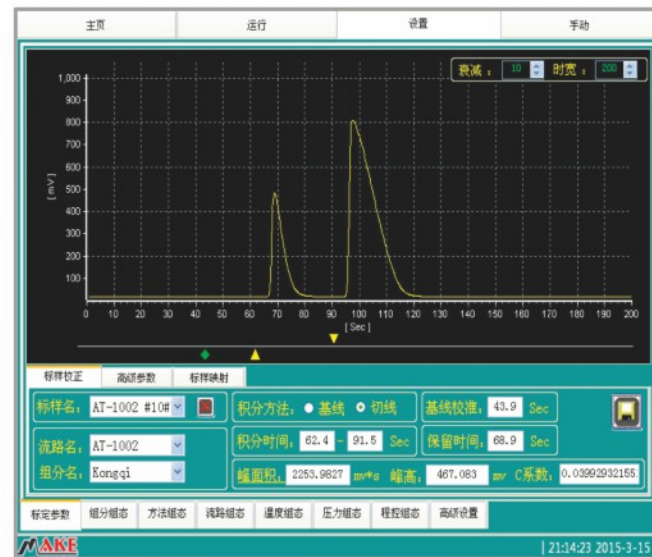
主页 | 运行 | 设置 | 手动

衰减： 10 时宽： 200

1,000
900
800
700
600
500
400
300
200
100

[ mV ]

0 10 20 30 40 50 60 70 80 90 100 110 120 130 140 150 160 170 180 190 200
[ Sec ]

标样校正 | 高级参数 | 标样映射

标样名： AT-1002 #10#
积分方法： 基线 切线
基线校准： 43.9 Sec
流路名： AT-1002
积分时间： 62.4 - 91.5 Sec
保留时间： 68.9 Sec
组分名： Kongqi
峰面积： 2253.9827 mv*s 峰高： 467.083 mv C系数： 0.03992932155

标定参数 | 组分组态 | 方法组态 | 流路组态 | 温度组态 | 压力组态 | 程控组态 | 高级设置

MAKE | 21:14:23 2015-3-15